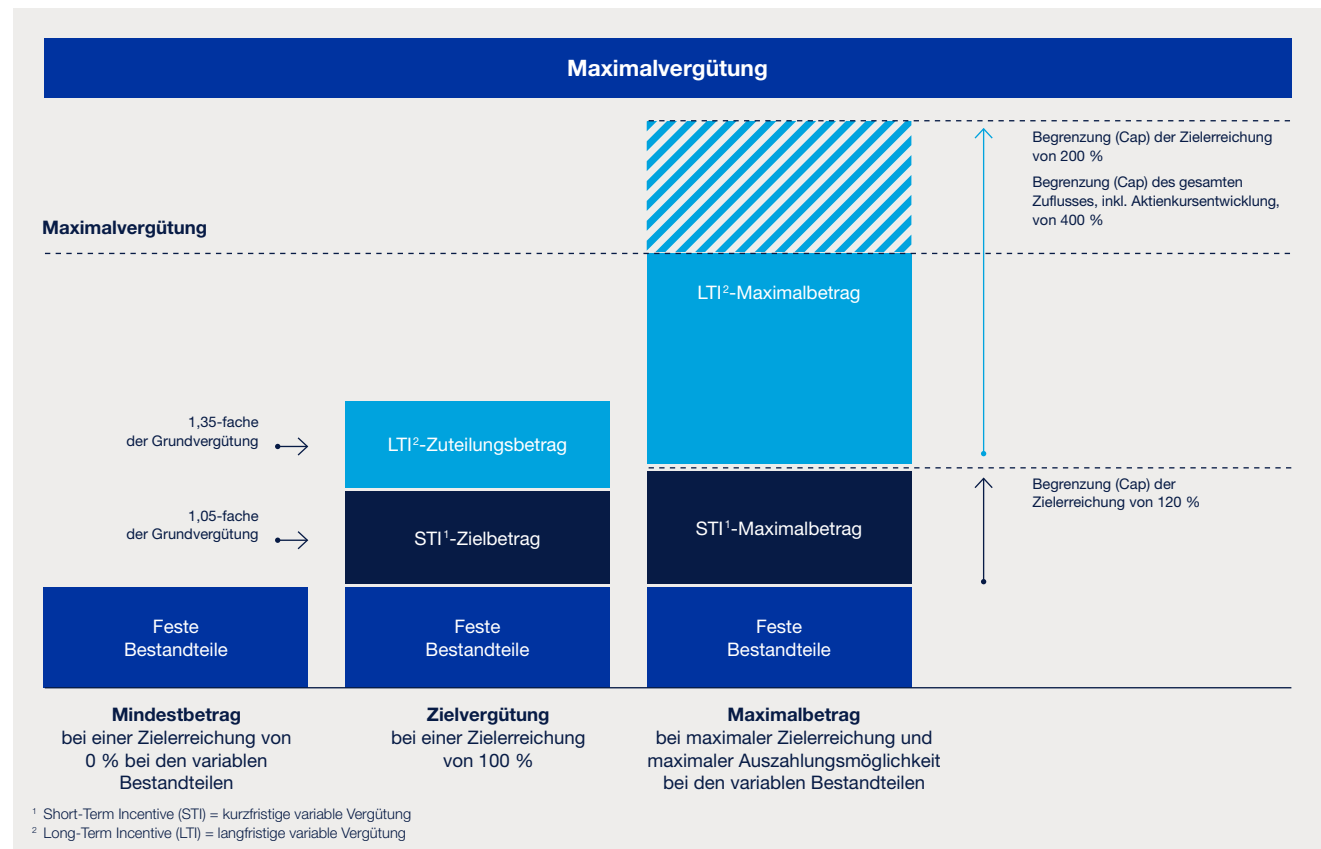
Maximalvergütung

Begrenzung (Cap) der Zielerreichung von 200 %

Begrenzung (Cap) des gesamten Zuflusses, inkl. Aktienkursentwicklung, von 400 %

Maximalvergütung

LTI$^2$-Maximalbetrag

1,35-fache der Grundvergütung

LTI$^2$-Zuteilungsbetrag

Begrenzung (Cap) der Zielerreichung von 120 %

1,05-fache der Grundvergütung

STI$^1$-Zielbetrag

STI$^1$-Maximalbetrag

Feste Bestandteile

Feste Bestandteile

Feste Bestandteile

**Mindestbetrag** bei einer Zielerreichung von 0 % bei den variablen Bestandteilen

**Zielvergütung** bei einer Zielerreichung von 100 %

**Maximalbetrag** bei maximaler Zielerreichung und maximaler Auszahlungsmöglichkeit bei den variablen Bestandteilen

$^1$ Short-Term Incentive (STI) = kurzfristige variable Vergütung
$^2$ Long-Term Incentive (LTI) = langfristige variable Vergütung